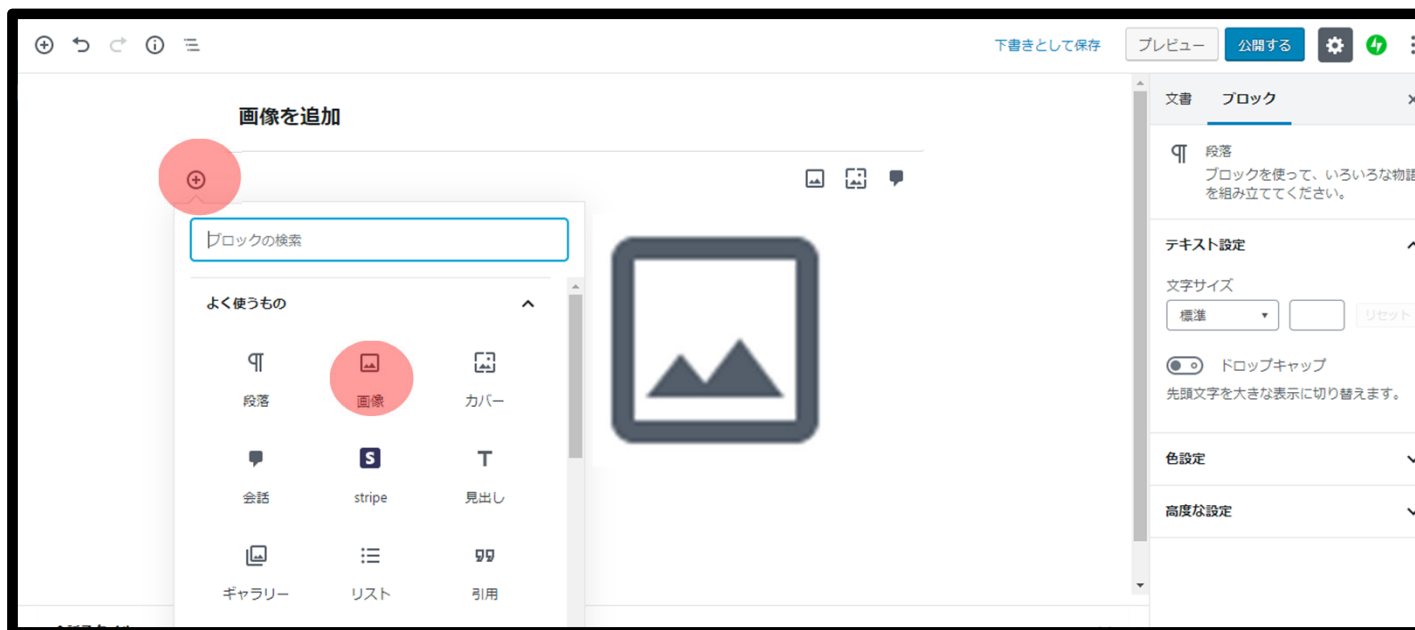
下書きとして保存
プレビュー
公開する

画像を追加

ブロックの検索

よく使うもの

段落
画像
カバー
会話
stripe
見出し
ギャラリー
リスト
引用

文書
ブロック

段落
ブロックを使って、いろいろな物語を組み立ててください。

テキスト設定
文字サイズ
標準
リセット
ドロップキャップ
先頭文字を大きな表示に切り替えます。

色設定

高度な設定